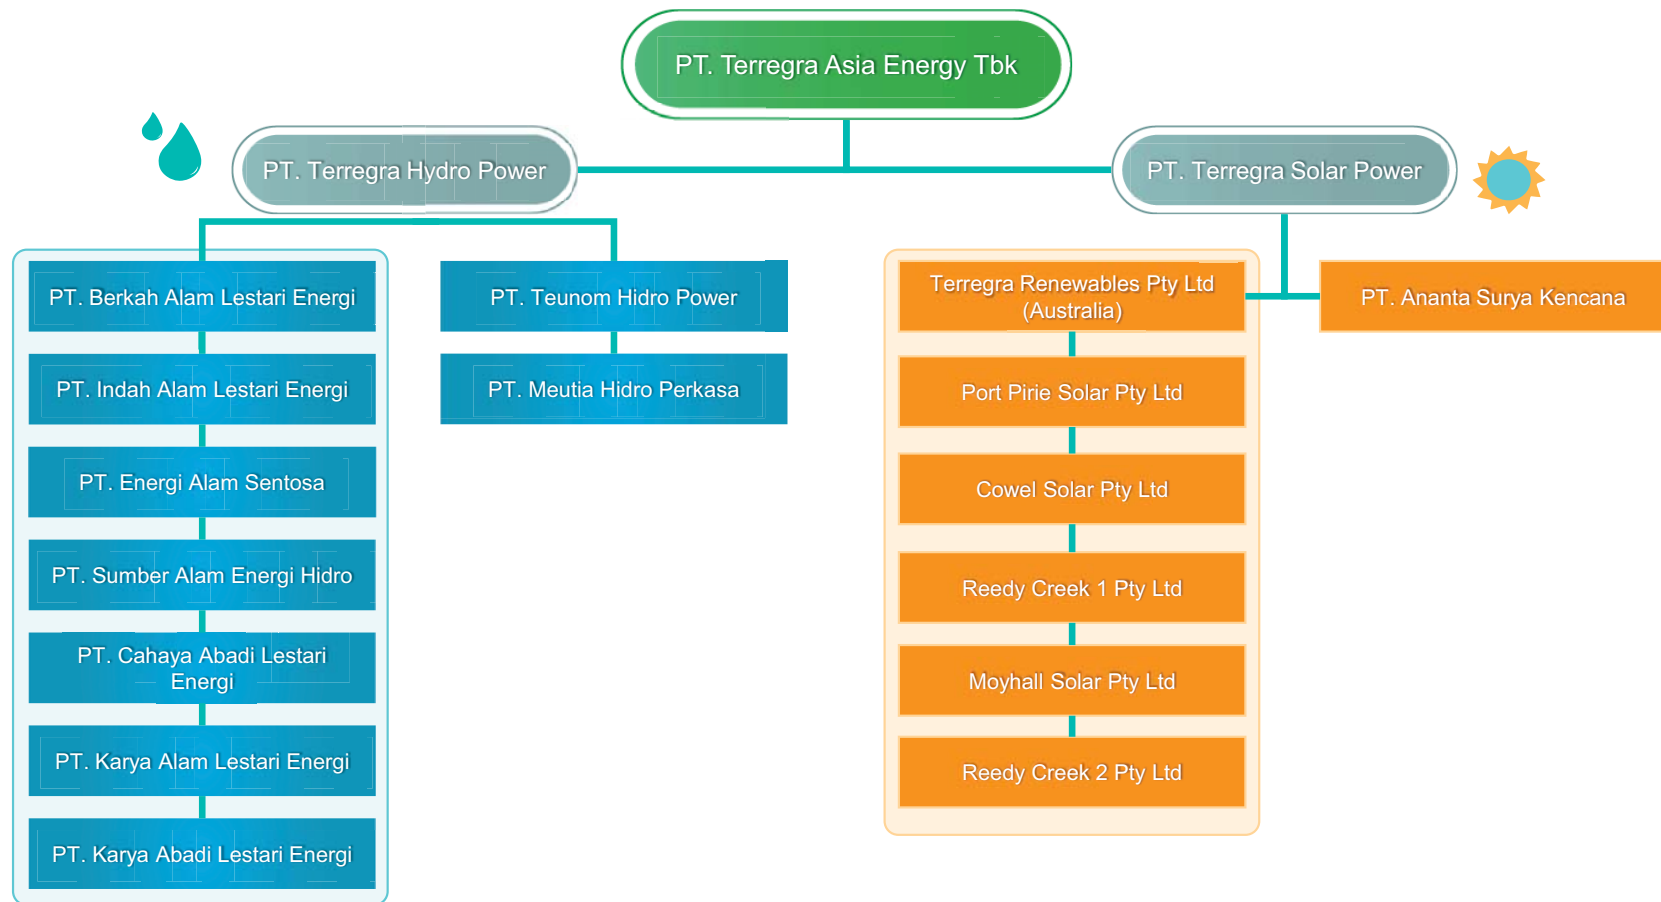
PT. Terregra Asia Energy Tbk

PT. Terregra Hydro Power

PT. Terregra Solar Power

PT. Berkah Alam Lestari Energi

PT. Indah Alam Lestari Energi

PT. Energi Alam Sentosa

PT. Sumber Alam Energi Hidro

PT. Cahaya Abadi Lestari Energi

PT. Karya Alam Lestari Energi

PT. Karya Abadi Lestari Energi

PT. Teunom Hidro Power

PT. Meutia Hidro Perkasa

Terregra Renewables Pty Ltd (Australia)

Port Pirie Solar Pty Ltd

Cowel Solar Pty Ltd

Reedy Creek 1 Pty Ltd

Moyhall Solar Pty Ltd

Reedy Creek 2 Pty Ltd

PT. Ananta Surya Kencana